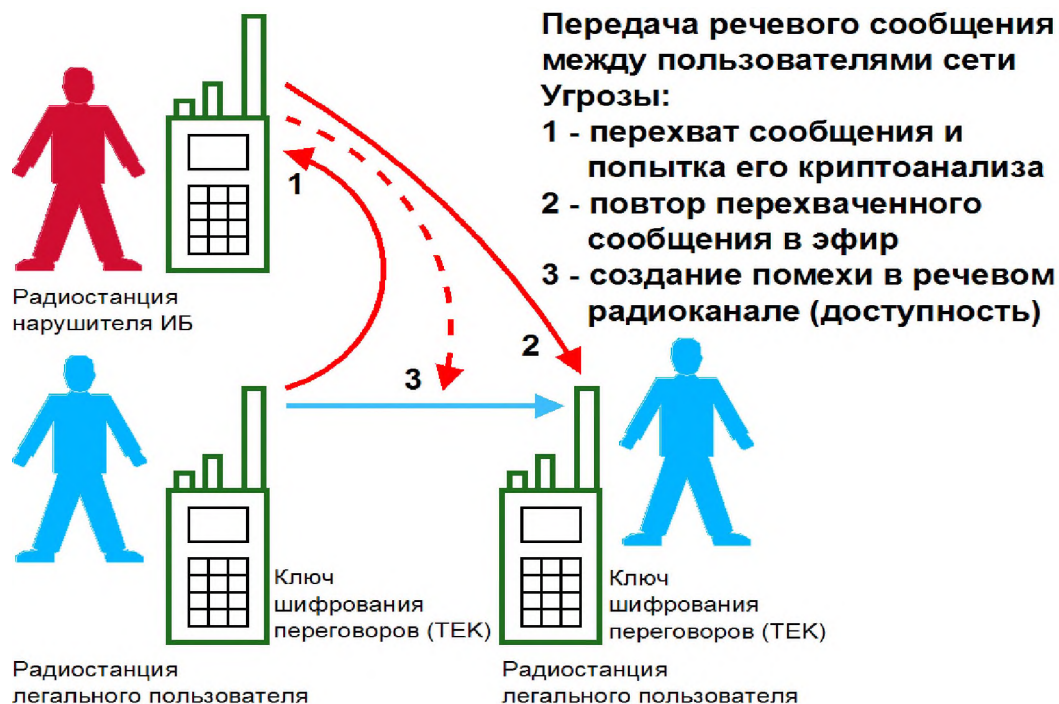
Передача речевого сообщения между пользователями сети
Угрозы:
1 - перехват сообщения и попытка его криптоанализа
2 - повтор перехваченного сообщения в эфир
3 - создание помехи в речевом радиоканале (доступность)

1

2

3

Радиостанция нарушителя ИБ

Ключ шифрования переговоров (ТЕК)

Радиостанция легального пользователя

Ключ шифрования переговоров (ТЕК)

Радиостанция легального пользователя